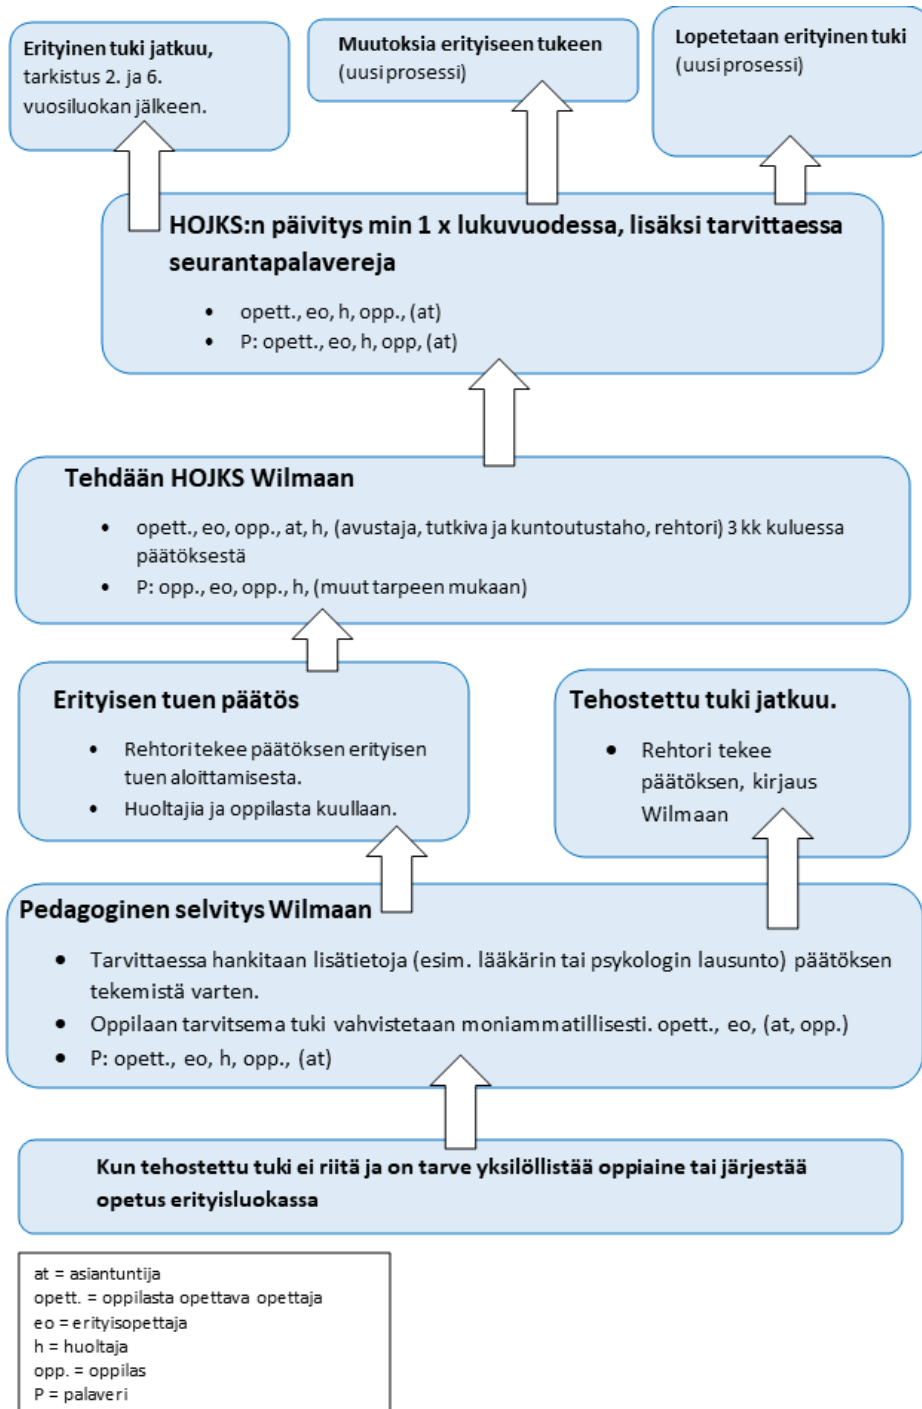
**Erityinen tuki jatkuu,** tarkistus 2. ja 6. vuosiluokan jälkeen.

**Muutoksia erityiseen tukeen** (uusi prosessi)

**Lopetetaan erityinen tuki** (uusi prosessi)

**HOJKS:n päivitys min 1 x lukuvuodessa, lisäksi tarvittaessa seurantapalavereja**

- opett., eo, h, opp., (at)
- P: opett., eo, h, opp, (at)

**Tehdään HOJKS Wilmaan**

- opett., eo, opp., at, h, (avustaja, tutkiva ja kuntoutustaho, rehtori) 3 kk kuluessa päätöksestä
- P: opp., eo, opp., h, (muut tarpeen mukaan)

**Erityisen tuen päätös**

- Rehtori tekee päätöksen erityisen tuen aloittamisesta.
- Huoltajia ja oppilasta kuullaan.

**Tehostettu tuki jatkuu.**

- Rehtori tekee päätöksen, kirjaus Wilmaan

**Pedagoginen selvitys Wilmaan**

- Tarvittaessa hankitaan lisätietoja (esim. lääkärin tai psykologin lausunto) päätöksen tekemistä varten.
- Oppilaan tarvitsema tuki vahvistetaan moniammatillisesti. opett., eo, (at, opp.)
- P: opett., eo, h, opp., (at)

**Kun tehostettu tuki ei riitä ja on tarve yksilöllistää oppiaine tai järjestää opetus erityisluokassa**

at = asiantuntija
opett. = oppilasta opettava opettaja
eo = erityisopettaja
h = huoltaja
opp. = oppilas
P = palaveri